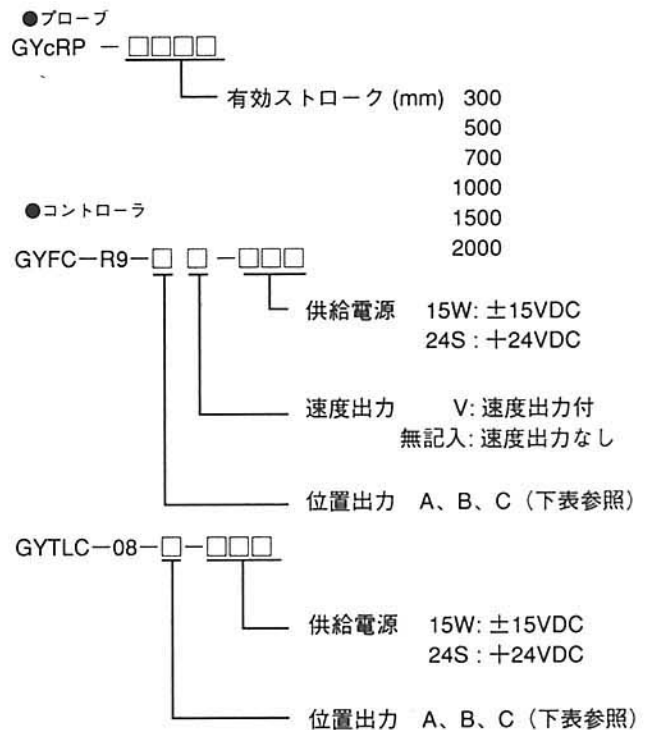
●プローブ
GYcRP －□□□□

有効ストローク (mm) 300
500
700
1000
1500
2000

●コントローラ
GYFC－R9－□ □－□□□

供給電源 15W: ±15VDC
24S : ＋24VDC

速度出力 V: 速度出力付
無記入: 速度出力なし

位置出力 A、B、C（下表参照）

GYTLC－08－□－□□□

供給電源 15W: ±15VDC
24S : ＋24VDC

位置出力 A、B、C（下表参照）